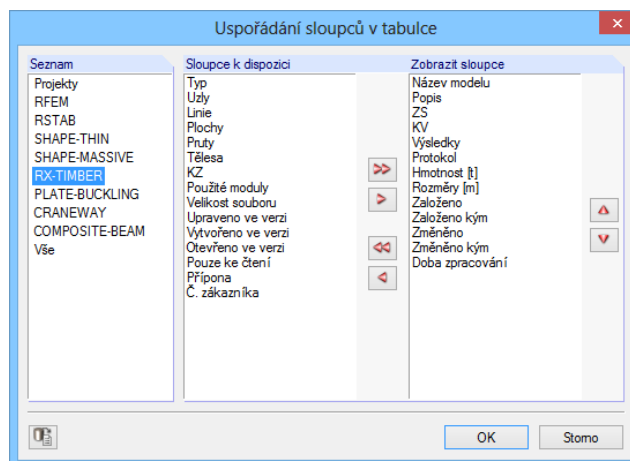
Uspořádání sloupců v tabulce

Seznam
Projekty
RFEM
RSTAB
SHAPE-THIN
SHAPE-MASSIVE
RX-TIMBER
PLATE-BUCKLING
CRANEWAY
COMPOSITE-BEAM
Vše

Sloupce k dispozici
Typ
Uzly
Linie
Plochy
Pruty
Tělesa
KZ
Použité moduly
Velikost souboru
Upraveno ve verzi
Vytvořeno ve verzi
Otevřeno ve verzi
Pouze ke čtení
Přípona
Č. zákazníka

Zobrazit sloupce
Název modelu
Popis
ZS
KV
Výsledky
Protokol
Hmotnost [t]
Rozměry [m]
Založeno
Založeno kým
Změněno
Změněno kým
Doba zpracování

OK
Storno